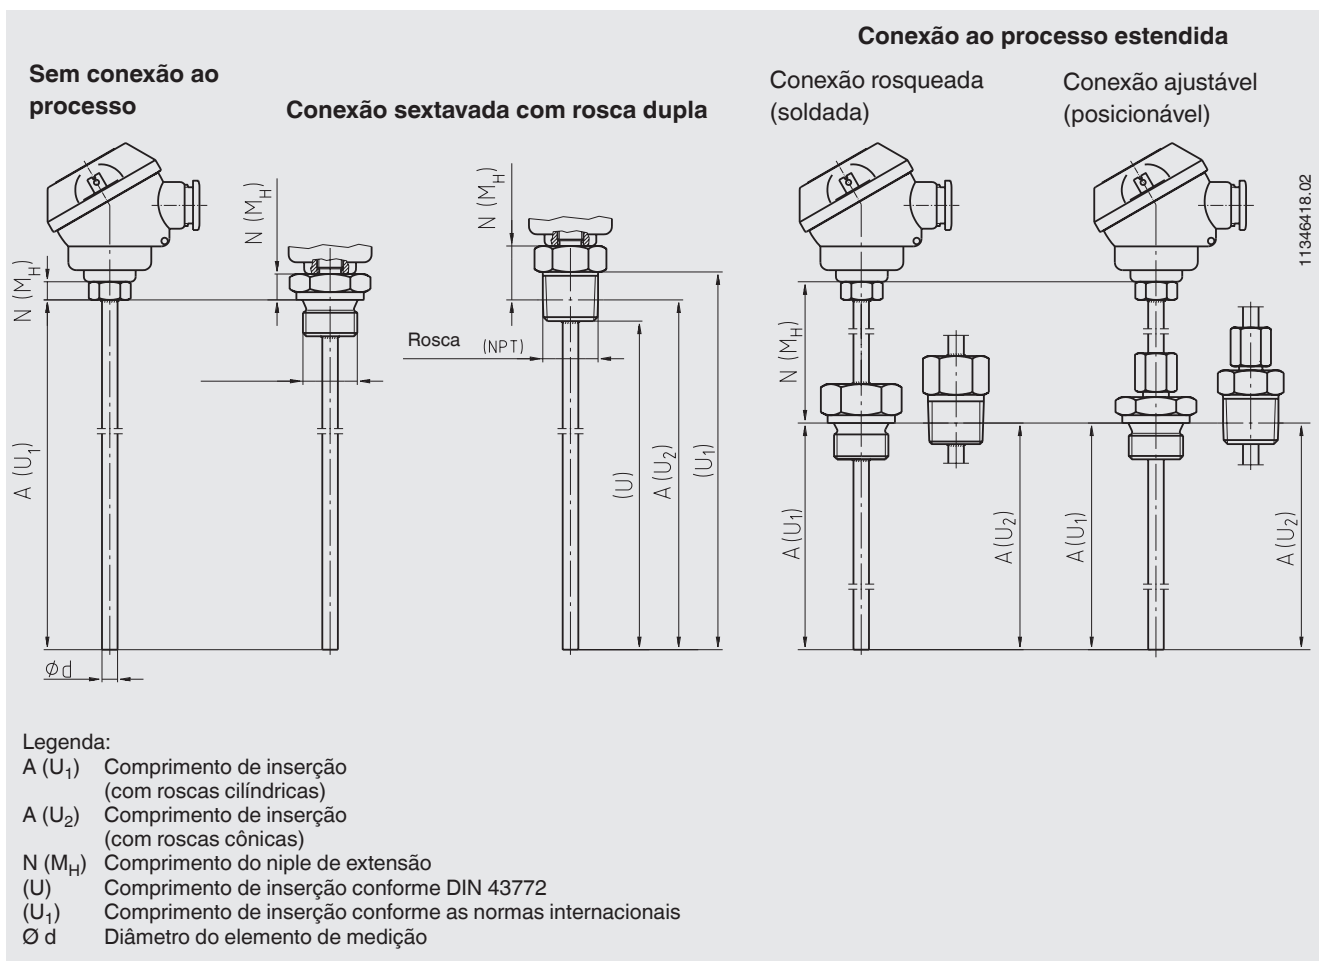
Conexão ao processo estendida

Sem conexão ao processo

Conexão sextavada com rosca dupla

Conexão rosqueada (soldada)

Conexão ajustável (posicionável)

11346418.02

N ($M_H$)

N ($M_H$)

N ($M_H$)

N ($M_H$)

A ($U_1$)

Rosca

(NPT)

(U)

A ($U_2$)

($U_1$)

A ($U_1$)

A ($U_2$)

A ($U_1$)

A ($U_2$)

Ø d

Legenda:
A ($U_1$) Comprimento de inserção (com roscas cilíndricas)
A ($U_2$) Comprimento de inserção (com roscas cônicas)
N ($M_H$) Comprimento do niple de extensão
(U) Comprimento de inserção conforme DIN 43772
($U_1$) Comprimento de inserção conforme as normas internacionais
Ø d Diâmetro do elemento de medição